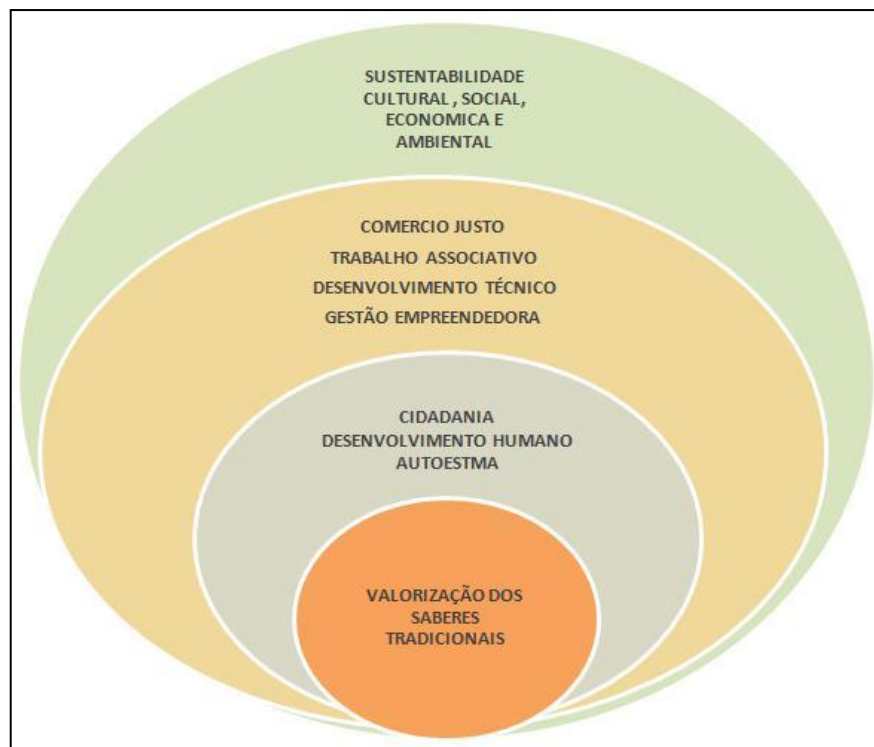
SUSTENTABILIDADE CULTURAL , SOCIAL, ECONOMICA E AMBIENTAL

COMERCIO JUSTO
TRABALHO ASSOCIATIVO
DESENVOLVIMENTO TÉCNICO
GESTÃO EMPREENDEDORA

CIDADANIA
DESENVOLVIMENTO HUMANO
AUTOESTMA

VALORIZAÇÃO DOS SABERES TRADICIONAIS